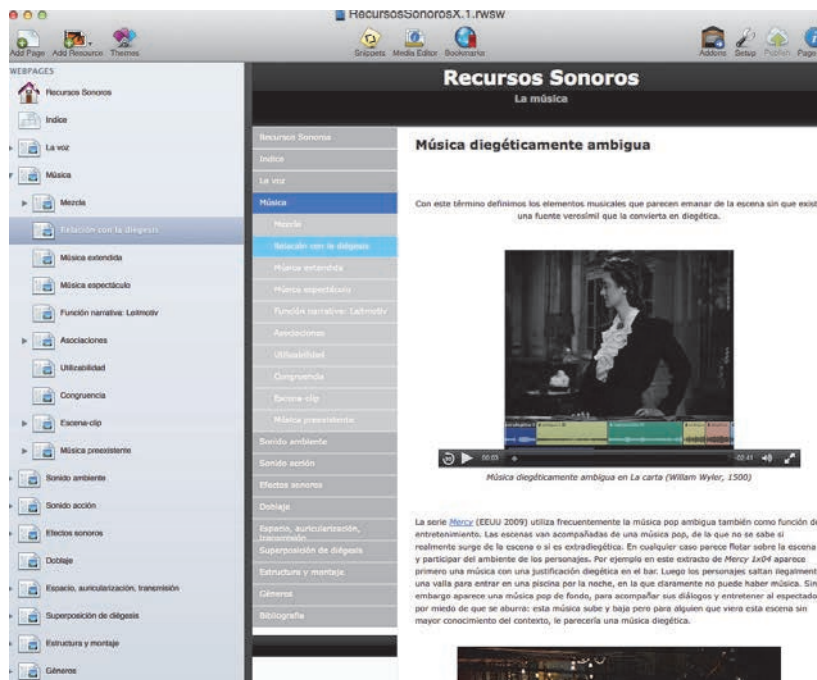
RecursosSonorosX.1.rwsw

Add Page Add Resource Themes

Snippets Media Editor Bookmarks

Addons Setup Publish Page

WEBPAGES

Recursos Sonoros

Indice

La voz

Música

Mezcla

Relación con la diégesis

Música extendida

Música espectáculo

Función narrativa: Leitmotiv

Asociaciones

Utilizabilidad

Congruencia

Escena-clip

Música preexistente

Sonido ambiente

Sonido acción

Efectos sonoros

Doblaje

Espacio, auricularización, transmisión

Superposición de diégesis

Estructura y montaje

Géneros

Recursos Sonoros

La música

Recursos Sonoros

Indice

La voz

Música

Mezcla

Relación con la diégesis

Música extendida

Música espectáculo

Función narrativa: Leitmotiv

Asociaciones

Utilizabilidad

Congruencia

Escena-clip

Música preexistente

Sonido ambiente

Sonido acción

Efectos sonoros

Doblaje

Espacio, auricularización, transmisión

Superposición de diégesis

Estructura y montaje

Géneros

Bibliografía

Música diegéticamente ambigua

Con este término definimos los elementos musicales que parecen emanar de la escena sin que exist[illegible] una fuente verosímil que la convierta en diegética.

00:03

-02:41

Música diegéticamente ambigua en La carta (Willam Wyler, 1500)

La serie Mercy (EEUU 2009) utiliza frecuentemente la música pop ambigua también como función d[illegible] entretenimiento. Las escenas van acompañadas de una música pop, de la que no se sabe si realmente surge de la escena o si es extradiegética. En cualquier caso parece flotar sobre la escena y participar del ambiente de los personajes. Por ejemplo en este extracto de Mercy 1x04 aparece primero una música con una justificación diegética en el bar. Luego los personajes saltan ilegalment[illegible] una valla para entrar en una piscina por la noche, en la que claramente no puede haber música. Sin embargo aparece una música pop de fondo, para acompañar sus diálogos y entretener al espectado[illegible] por miedo de que se aburra: esta música sube y baja pero para alguien que viera esta escena sin mayor conocimiento del contexto, le parecería una música diegética.